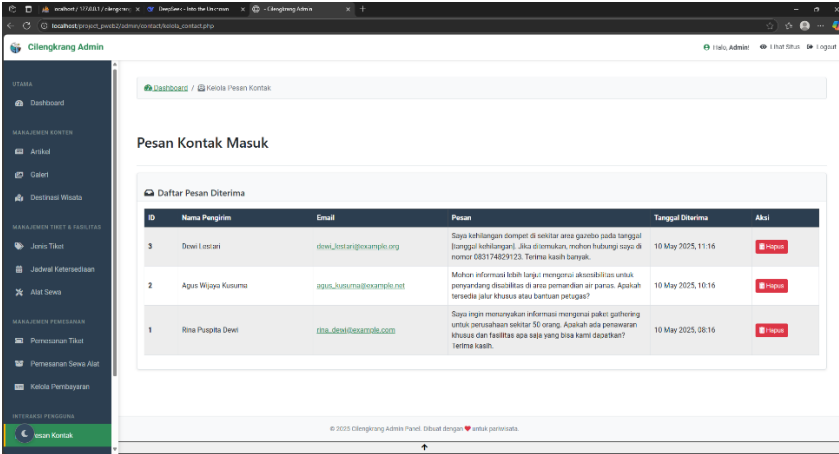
localhost / 127.0.0.1 / cilengkrang | DeepSeek - Into the Unknown | Cilengkrang Admin

localhost/project_pweb2/admin/contact/kelola_contact.php

Cilengkrang Admin

Halo, Admin! Lihat Situs Logout

UTAMA

Dashboard

MANAJEMEN KONTEN

Artikel

Galeri

Destinasi Wisata

MANAJEMEN TIKET & FASILITAS

Jenis Tiket

Jadwal Ketersediaan

Alat Sewa

MANAJEMEN PEMESANAN

Pemesanan Tiket

Pemesanan Sewa Alat

Kelola Pembayaran

INTERAKSI PENGGUNA

Pesan Kontak

Dashboard / Kelola Pesan Kontak

Pesan Kontak Masuk

Daftar Pesan Diterima

| ID | Nama Pengirim | Email | Pesan | Tanggal Diterima | Aksi |
|---|---|---|---|---|---|
| 3 | Dewi Lestari | dewi_lestari@example.org | Saya kehilangan dompet di sekitar area gazebo pada tanggal [tanggal kehilangan]. Jika ditemukan, mohon hubungi saya di nomor 083174829123. Terima kasih banyak. | 10 May 2025, 11:16 | Hapus |
| 2 | Agus Wijaya Kusuma | agus_kusuma@example.net | Mohon informasi lebih lanjut mengenai aksesibilitas untuk penyandang disabilitas di area pemandian air panas. Apakah tersedia jalur khusus atau bantuan petugas? | 10 May 2025, 10:16 | Hapus |
| 1 | Rina Puspita Dewi | rina_dewi@example.com | Saya ingin menanyakan informasi paket gathering untuk perusahaan sekitar 50 orang. Apakah ada penawaran khusus dan fasilitas apa saja yang bisa kami dapatkan? Terima kasih. | 10 May 2025, 08:16 | Hapus |

© 2025 Cilengkrang Admin Panel. Dibuat dengan ❤ untuk pariwisata.